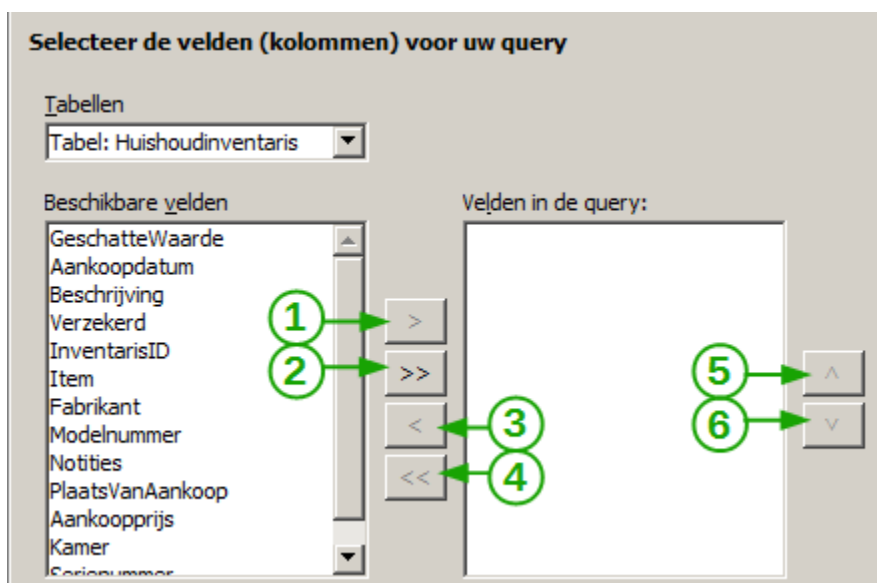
Selecteer de velden (kolommen) voor uw query

Tabellen

Tabel: Huishoudinventaris

Beschikbare velden

GeschatteWaarde
Aankoopdatum
Beschrijving
Verzekerd
InventarisID
Item
Fabrikant
Modelnummer
Notities
PlaatsVanAankoop
Aankoopprijs
Kamer
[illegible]

Velden in de query:

1
>
2
>>
<
3
<<
4

5
^
6
v